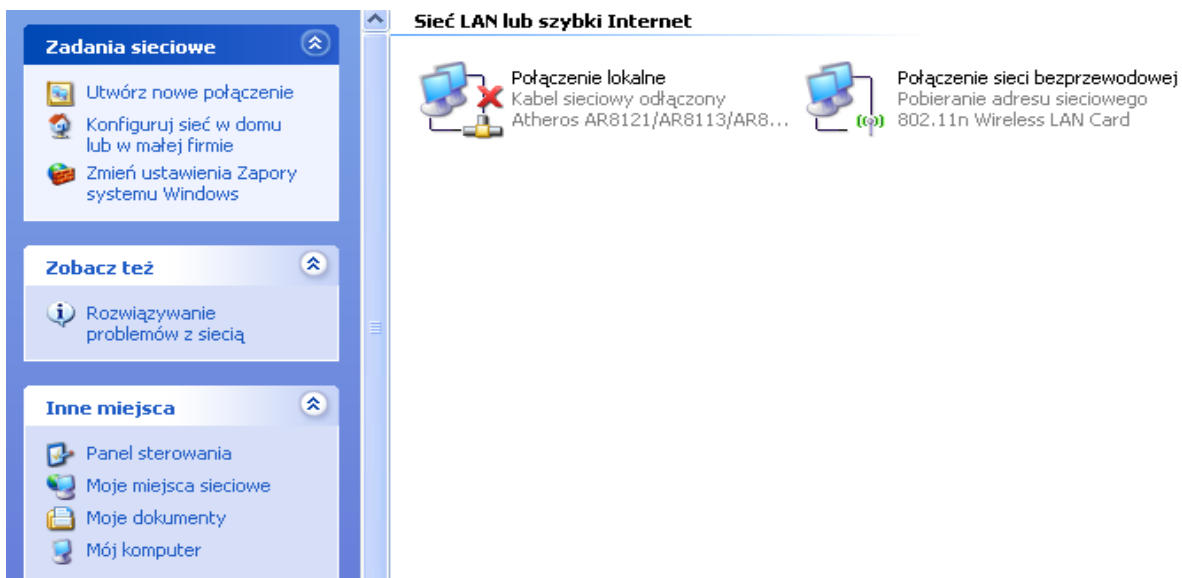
Zadania sieciowe

Utwórz nowe połączenie

Konfiguruj sieć w domu lub w małej firmie

Zmień ustawienia Zapory systemu Windows

Zobacz też

Rozwiązywanie problemów z siecią

Inne miejsca

Panel sterowania

Moje miejsca sieciowe

Moje dokumenty

Mój komputer

Sieć LAN lub szybki Internet

Połączenie lokalne
Kabel sieciowy odłączony
Atheros AR8121/AR8113/AR8...

Połączenie sieci bezprzewodowej
Pobieranie adresu sieciowego
802.11n Wireless LAN Card